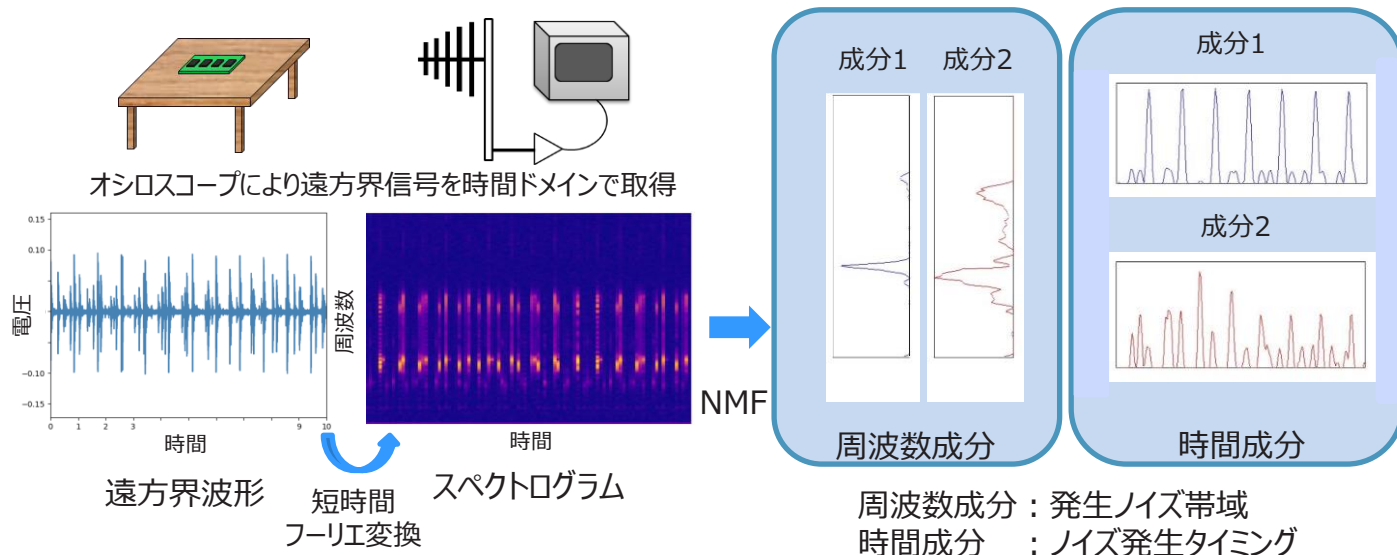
オシロスコープにより遠方界信号を時間ドメインで取得

0.15
0.10
0.05
0.00
-0.05
-0.10
-0.15
電圧
0 1 2 3 9 10
時間
遠方界波形

短時間
フーリエ変換

周波数
時間
スペクトログラム

NMF

成分1 成分2
周波数成分

成分1
成分2
時間成分

周波数成分：発生ノイズ帯域
時間成分 ：ノイズ発生タイミング